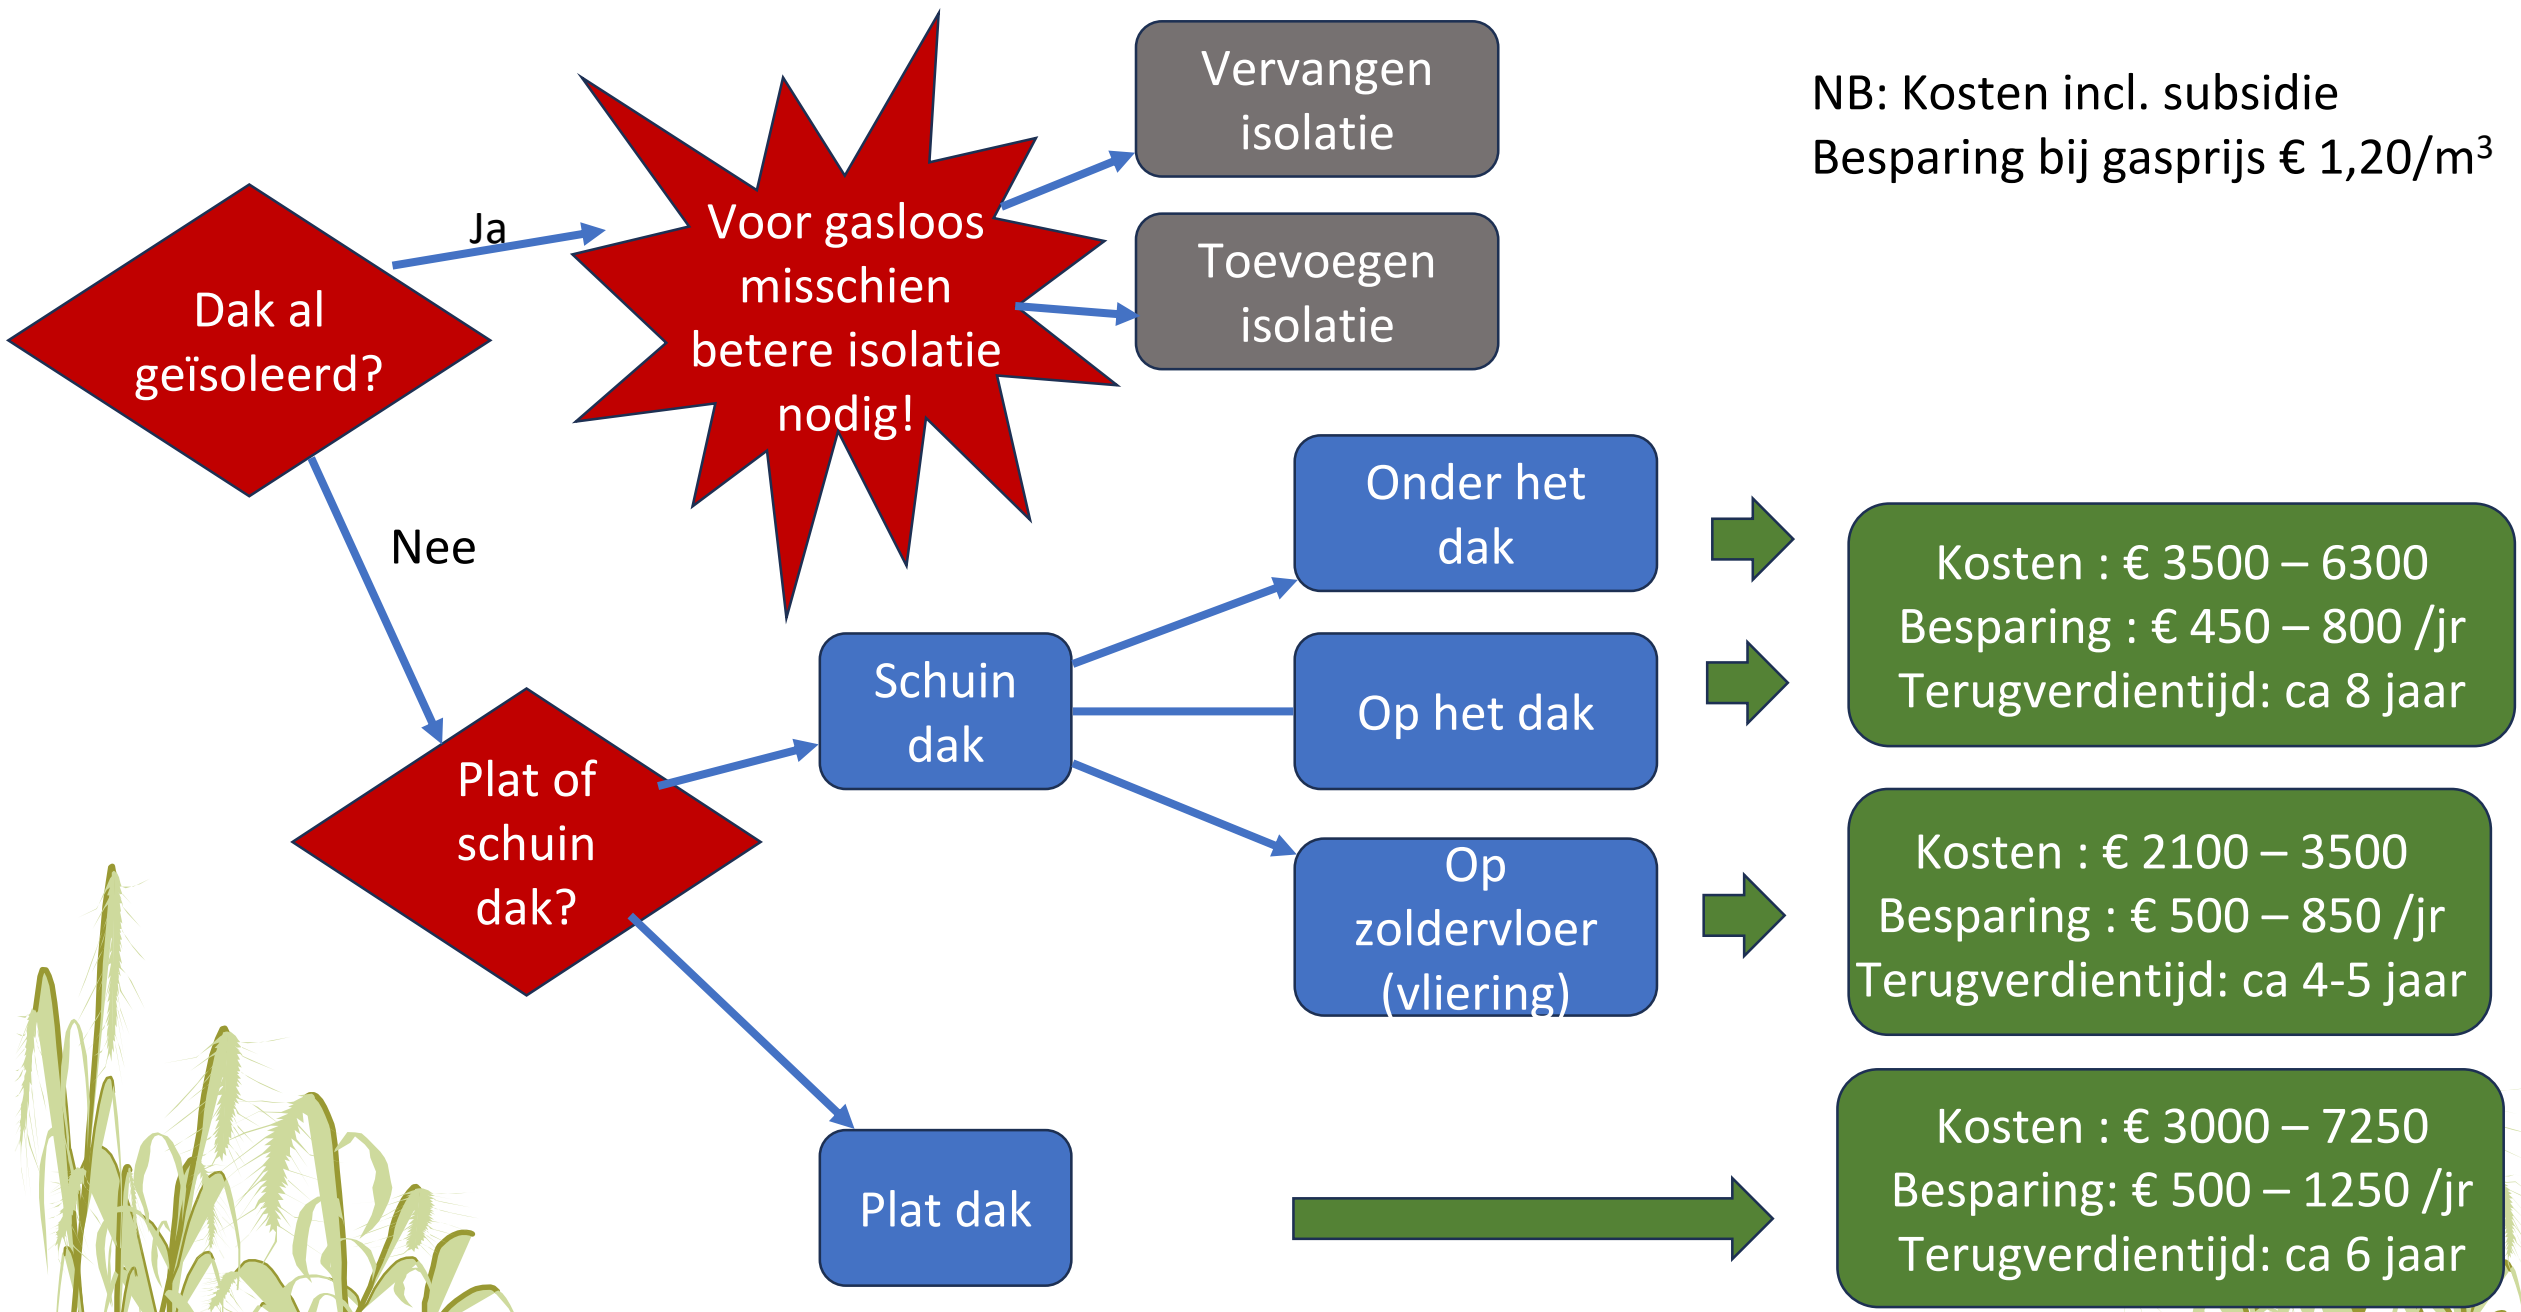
NB: Kosten incl. subsidie
Besparing bij gasprijs € 1,20/m³

Dak al geïsoleerd?

Ja

Voor gasloos misschien betere isolatie nodig!

Vervangen isolatie

Toevoegen isolatie

Nee

Plat of schuin dak?

Schuin dak

Onder het dak

Op het dak

Op zoldervloer (vliering)

Kosten : € 3500 – 6300
Besparing : € 450 – 800 /jr
Terugverdientijd: ca 8 jaar

Kosten : € 2100 – 3500
Besparing : € 500 – 850 /jr
Terugverdientijd: ca 4-5 jaar

Plat dak

Kosten : € 3000 – 7250
Besparing: € 500 – 1250 /jr
Terugverdientijd: ca 6 jaar